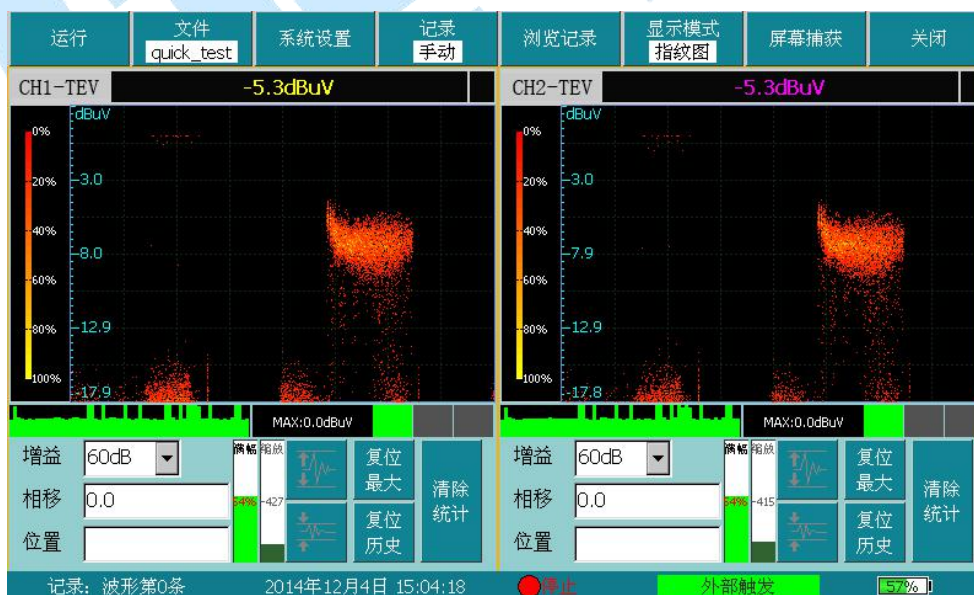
运行
文件
quick_test
系统设置
记录
手动
浏览记录
显示模式
指纹图
屏幕捕获
关闭

CH1-TEV
-5.3dBuV
dBuV
0%
20%
40%
60%
80%
100%
-3.0
-7.9
-12.9
-17.9
MAX:0.0dBuV

CH2-TEV
-5.3dBuV
dBuV
0%
20%
40%
60%
80%
100%
-3.0
-7.9
-12.9
-17.8
MAX:0.0dBuV

增益
60dB
相移
0.0
位置
满幅
缩放
54%
-427
复位
最大
复位
历史
清除
统计

增益
60dB
相移
0.0
位置
满幅
缩放
54%
-415
复位
最大
复位
历史
清除
统计

记录：波形第0条
2014年12月4日 15:04:18
停止
外部触发
57%